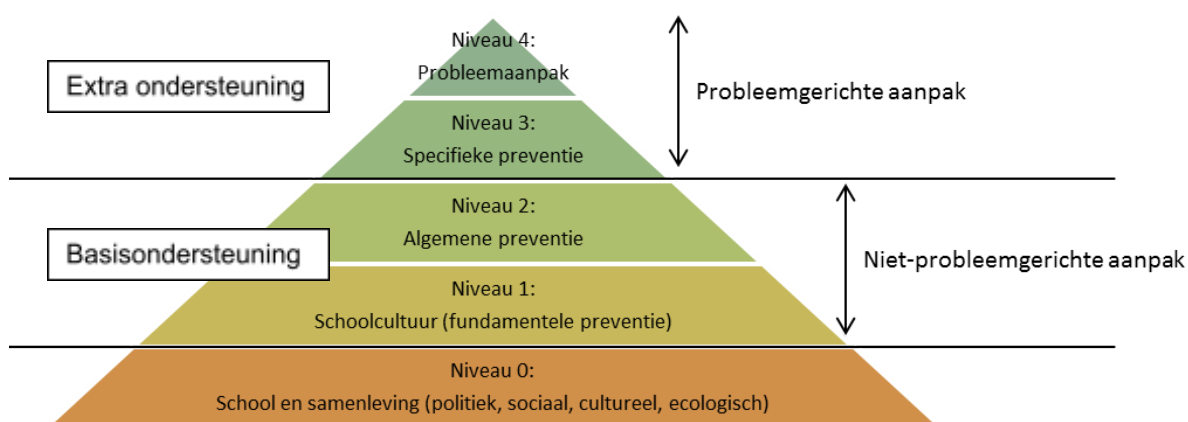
Niveau 4:
Probleemaanpak

Extra ondersteuning

Probleemgerichte aanpak

Niveau 3:
Specifieke preventie

Niveau 2:
Algemene preventie

Basisondersteuning

Niet-probleemgerichte aanpak

Niveau 1:
Schoolcultuur (fundamentele preventie)

Niveau 0:
School en samenleving (politiek, sociaal, cultureel, ecologisch)